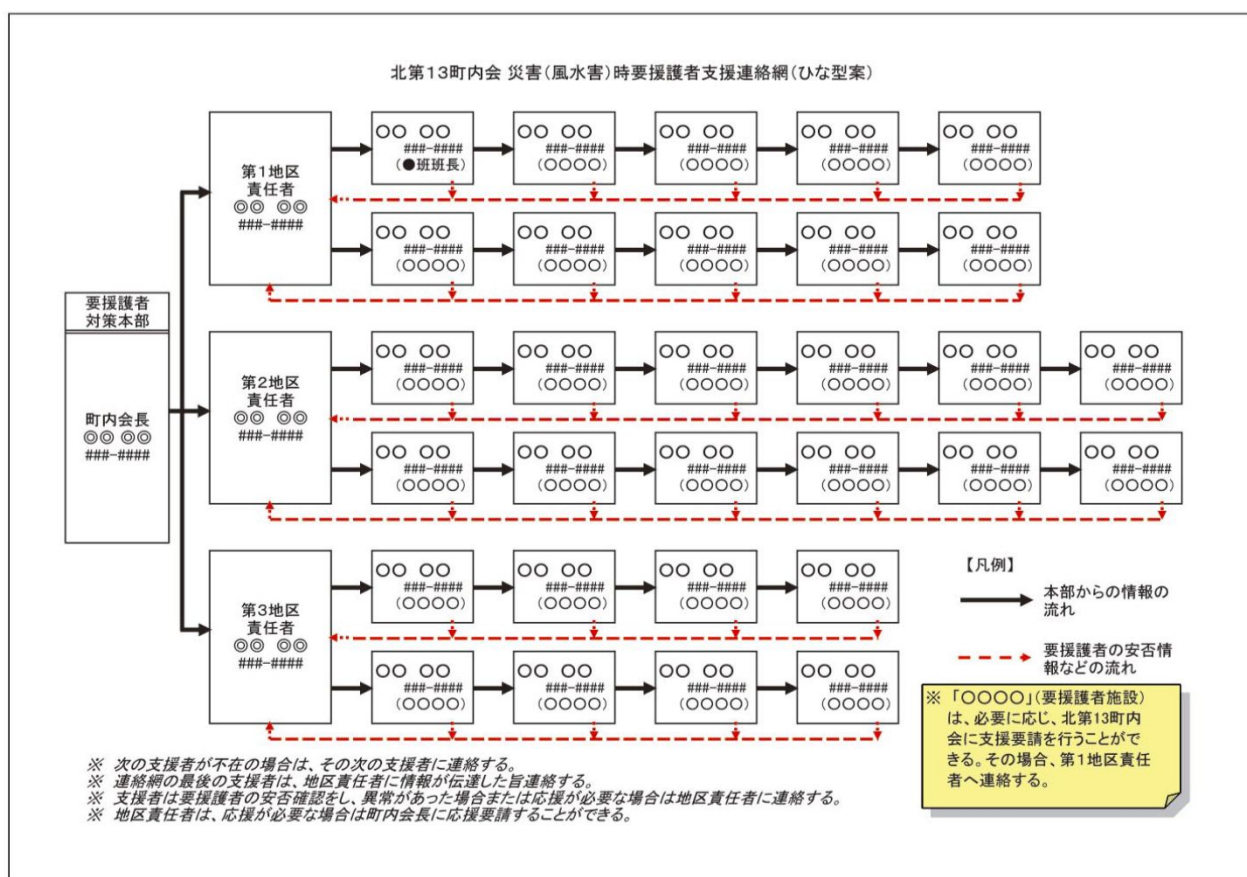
北第13町内会 災害(風水害)時要援護者支援連絡網(ひな型案)

要援護者対策本部

町内会長
◎◎ ◎◎
###-####

第1地区
責任者
◎◎ ◎◎
###-####

○○ ○○
###-####
(●班班長)

○○ ○○
###-####
(○○○○)

○○ ○○
###-####
(○○○○)

○○ ○○
###-####
(○○○○)

○○ ○○
###-####
(○○○○)

○○ ○○
###-####
(○○○○)

○○ ○○
###-####
(○○○○)

○○ ○○
###-####
(○○○○)

○○ ○○
###-####
(○○○○)

○○ ○○
###-####
(○○○○)

第2地区
責任者
◎◎ ◎◎
###-####

○○ ○○
###-####
(○○○○)

○○ ○○
###-####
(○○○○)

○○ ○○
###-####
(○○○○)

○○ ○○
###-####
(○○○○)

○○ ○○
###-####
(○○○○)

○○ ○○
###-####
(○○○○)

○○ ○○
###-####
(○○○○)

○○ ○○
###-####
(○○○○)

○○ ○○
###-####
(○○○○)

○○ ○○
###-####
(○○○○)

○○ ○○
###-####
(○○○○)

○○ ○○
###-####
(○○○○)

第3地区
責任者
◎◎ ◎◎
###-####

○○ ○○
###-####
(○○○○)

○○ ○○
###-####
(○○○○)

○○ ○○
###-####
(○○○○)

○○ ○○
###-####
(○○○○)

○○ ○○
###-####
(○○○○)

○○ ○○
###-####
(○○○○)

○○ ○○
###-####
(○○○○)

○○ ○○
###-####
(○○○○)

【凡例】
本部からの情報の流れ
要援護者の安否情報などの流れ

※「○○○○」(要援護者施設)は、必要に応じ、北第13町内会に支援要請を行うことができる。その場合、第1地区責任者へ連絡する。

※ 次の支援者が不在の場合は、その次の支援者に連絡する。
※ 連絡網の最後の支援者は、地区責任者に情報が伝達した旨連絡する。
※ 支援者は要援護者の安否確認をし、異常があった場合または応援が必要な場合は地区責任者に連絡する。
※ 地区責任者は、応援が必要な場合は町内会長に応援要請することができる。